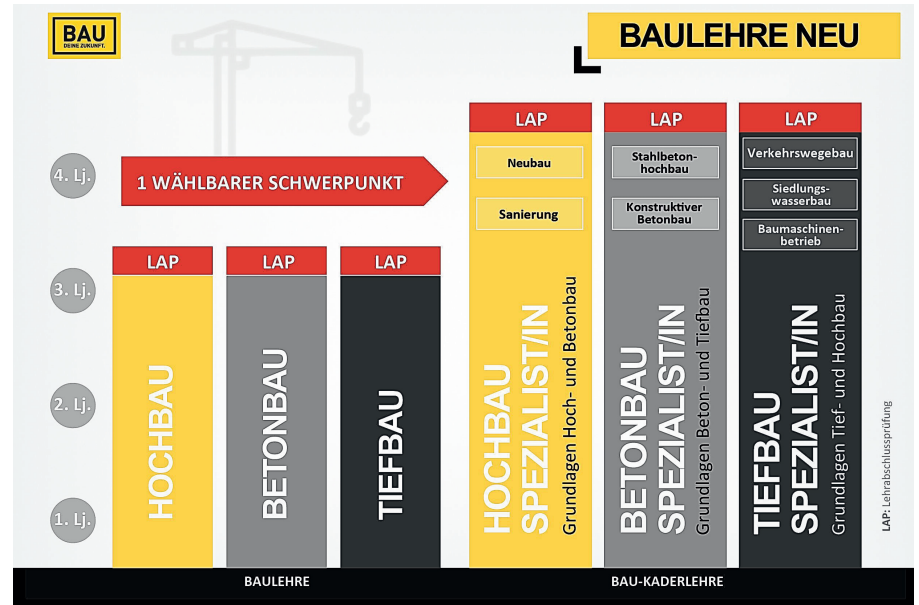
BAU
DEINE ZUKUNFT.

BAULEHRE NEU

4. Lj.
3. Lj.
2. Lj.
1. Lj.

1 WÄHLBARER SCHWERPUNKT

LAP
HOCHBAU

LAP
BETONBAU

LAP
TIEFBAU

LAP
Neubau
Sanierung
HOCHBAU SPEZIALIST/IN
Grundlagen Hoch- und Betonbau

LAP
Stahlbetonhochbau
Konstruktiver Betonbau
BETONBAU SPEZIALIST/IN
Grundlagen Beton- und Tiefbau

LAP
Verkehrswegebau
Siedlungswasserbau
Baumaschinenbetrieb
TIEFBAU SPEZIALIST/IN
Grundlagen Tief- und Hochbau

LAP: Lehrabschlussprüfung

BAULEHRE
BAU-KADERLEHRE